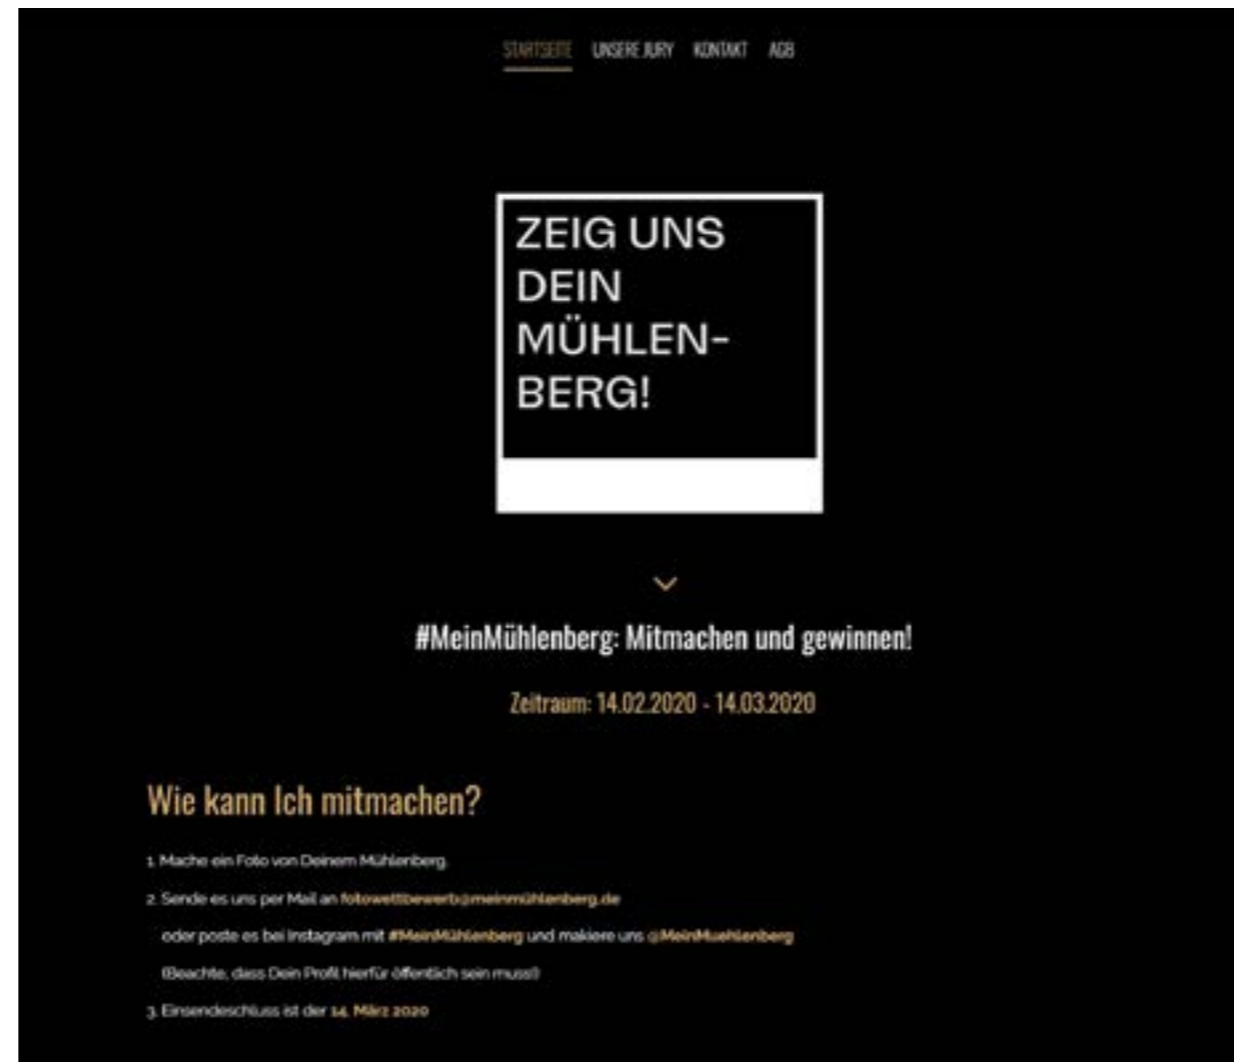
STARTSEITE UNSERE JURY KONTAKT AGB

ZEIG UNS DEIN MÜHLEN-BERG!

#MeinMühlenberg: Mitmachen und gewinnen!

Zeitraum: 14.02.2020 - 14.03.2020

Wie kann Ich mitmachen?

1. Mache ein Foto von Deinem Mühlenberg.

2. Sende es uns per Mail an fotowettbewerb@meinmühlenberg.de oder poste es bei Instagram mit #MeinMühlenberg und makiere uns @MeinMuehlenberg (Beachte, dass Dein Profil hierfür öffentlich sein muss!)

3. Einsendeschluss ist der 14. März 2020